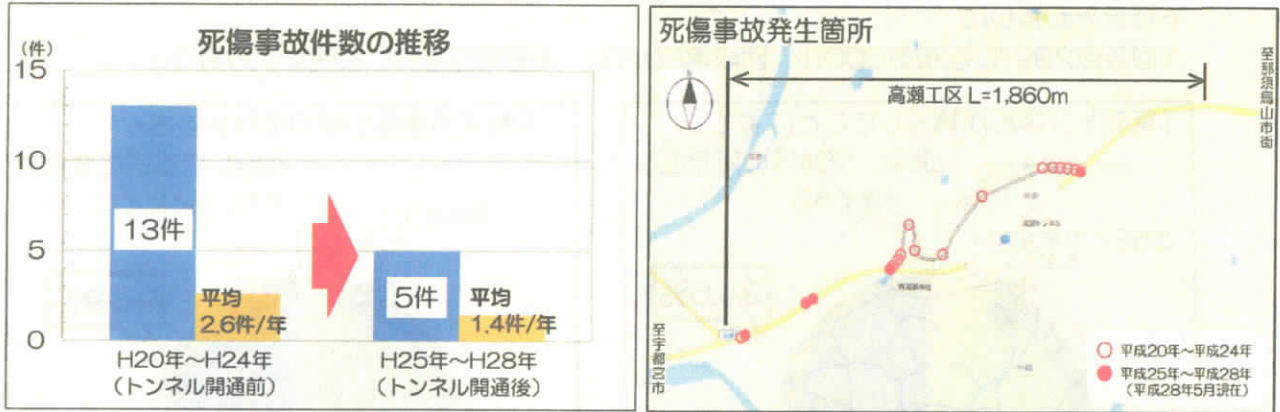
死傷事故件数の推移

（件）
15
10
5
0

13件
平均
2.6件/年

5件
平均
1.4件/年

H20年～H24年
（トンネル開通前）

H25年～H28年
（トンネル開通後）

死傷事故発生箇所

高瀬工区 L=1,860m

至那須烏山市街

至宇都宮市

平成20年～平成24年
平成25年～平成28年
（平成28年5月現在）